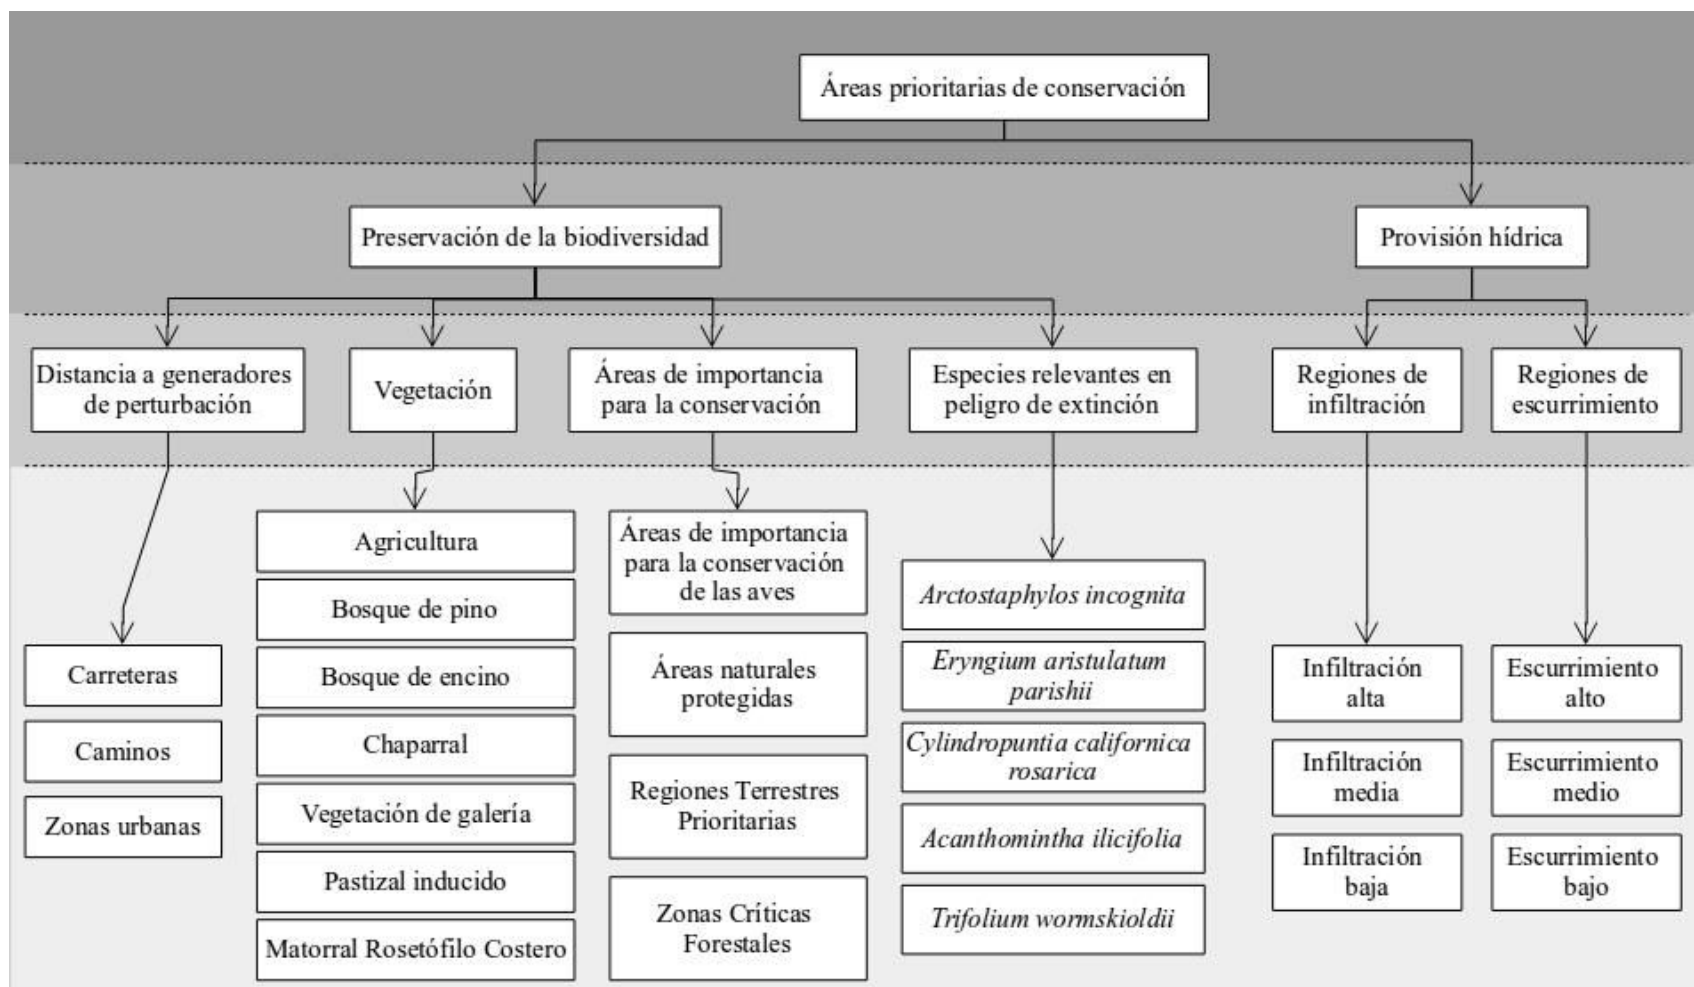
Áreas prioritarias de conservación

Preservación de la biodiversidad

Provisión hídrica

Distancia a generadores de perturbación

Vegetación

Áreas de importancia para la conservación

Especies relevantes en peligro de extinción

Regiones de infiltración

Regiones de escurrimiento

Carreteras

Caminos

Zonas urbanas

Agricultura

Bosque de pino

Bosque de encino

Chaparral

Vegetación de galería

Pastizal inducido

Matorral Rosetófilo Costero

Áreas de importancia para la conservación de las aves

Áreas naturales protegidas

Regiones Terrestres Prioritarias

Zonas Críticas Forestales

Arctostaphylos incognita

Eryngium aristulatum parishii

Cylindropuntia californica rosarica

Acanthomintha ilicifolia

Trifolium wormskioldii

Infiltración alta

Infiltración media

Infiltración baja

Escurrimiento alto

Escurrimiento medio

Escurrimiento bajo